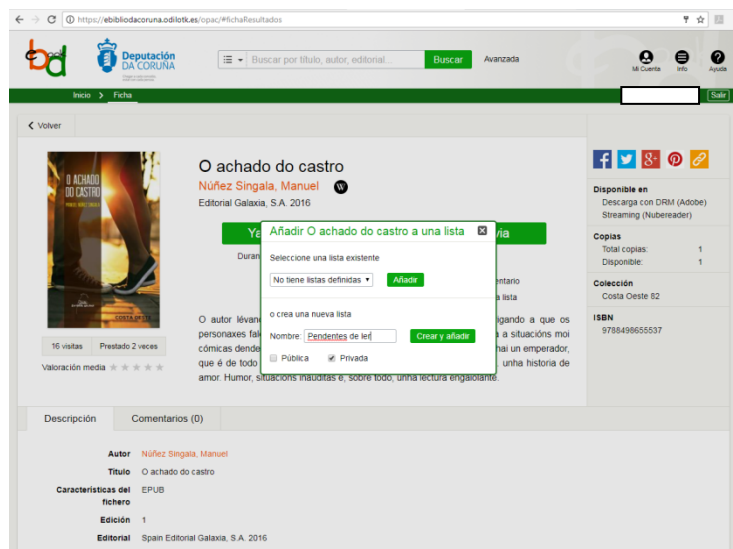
https://ebibliodacoruna.odilotk.es/opac/#fichaResultados

bd

Deputación DA CORUÑA

Buscar por título, autor, editorial...

Buscar

Avanzada

Mi Cuenta

Info

Ayuda

Inicio > Ficha

Salir

< Volver

O ACHADO DO CASTRO

COSTA OESTE

16 visitas

Prestado 2 veces

Valoración media

O achado do castro

Núñez Singala, Manuel

Editorial Galaxia, S.A. 2016

Ya

via

Duran

entario

a lista

O autor lévan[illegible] personaxes fal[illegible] cómicas dende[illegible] que é de todo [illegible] amor. Humor, situacións inauditas e, sobre todo, unha lectura engaiolante.

igando a que os a situacións moi hai un emperador, unha historia de

Añadir O achado do castro a una lista

Seleccione una lista existente

No tiene listas definidas

Añadir

o crea una nueva lista

Nombre: Pendentes de ler

Crear y añadir

Pública

Privada

Disponible en

Descarga con DRM (Adobe)

Streaming (Nubereader)

Copias

Total copias: 1

Disponible: 1

Colección

Costa Oeste 82

ISBN

9788498655537

Descripción

Comentarios (0)

| | |
|---|---|
| Autor | Núñez Singala, Manuel |
| Título | O achado do castro |
| Características del fichero | EPUB |
| Edición | 1 |
| Editorial | Spain Editorial Galaxia, S.A. 2016 |